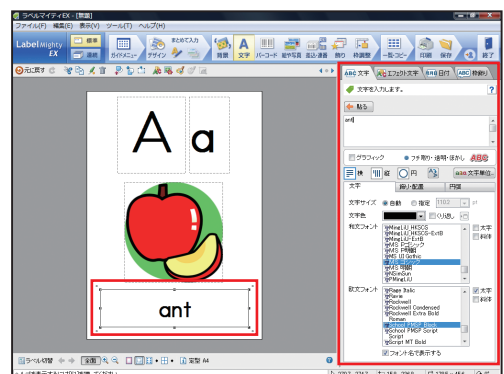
ラベルマイティEX - [無題]
ファイル(F) 編集(E) 表示(V) ツール(T) ヘルプ(H)

Label Mighty EX
標準
簡易
ガイドメニュー
デザイン
まとめて入力
背景
文字
バーコード
縦や長方
差込・連番
飾り
特選素材
一覧コピー
印刷
保存
終了

元に戻す

A a

ant

文字
エフェクト文字
日付
時刻

文字を入力します。
?
貼る
ant

グラフィック
フチ取り・透明・ぼかし
ABC
横
縦
円
文字単位...
文字
揃え・配置
円弧

文字サイズ
自動
指定
pt
文字色
くり返し
和文フォント
太字
斜体
MingLiU HKSCS
MingLiU HKSCS-ExtB
MingLiU-ExtB
MS ゴシック
MS 明朝
MS UI Gothic
MS Pゴシック
MS P明朝
PMingLiU
SimSun
欧文フォント
Rage Italic
Ravie
Rockwell
Rockwell Condensed
Rockwell Extra Bold
Roman
School PMSP Block
School PMSP Script
Script
Script MT Bold
フォント名で表示する

ラベル切替
全面
定型 A4